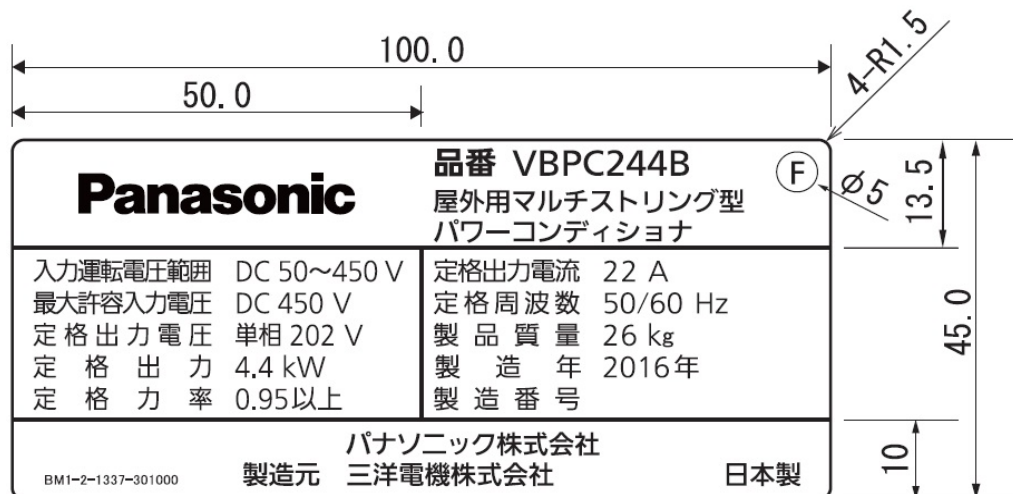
100.0

50.0

4-R1.5

Panasonic

品番 VBPC244B

屋外用マルチストリング型
パワーコンディショナ

F

$\phi 5$

13.5

45.0

| 入力運転電圧範囲 DC 50～450 V | 定格出力電流 22 A |
|---|---|
| 最大許容入力電圧 DC 450 V | 定格周波数 50/60 Hz |
| 定格出力電圧 単相 202 V | 製品質量 26 kg |
| 定格出力 4.4 kW | 製造年 2016年 |
| 定格力率 0.95以上 | 製造番号 |

パナソニック株式会社
製造元 三洋電機株式会社

BM1-2-1337-301000

日本製

10